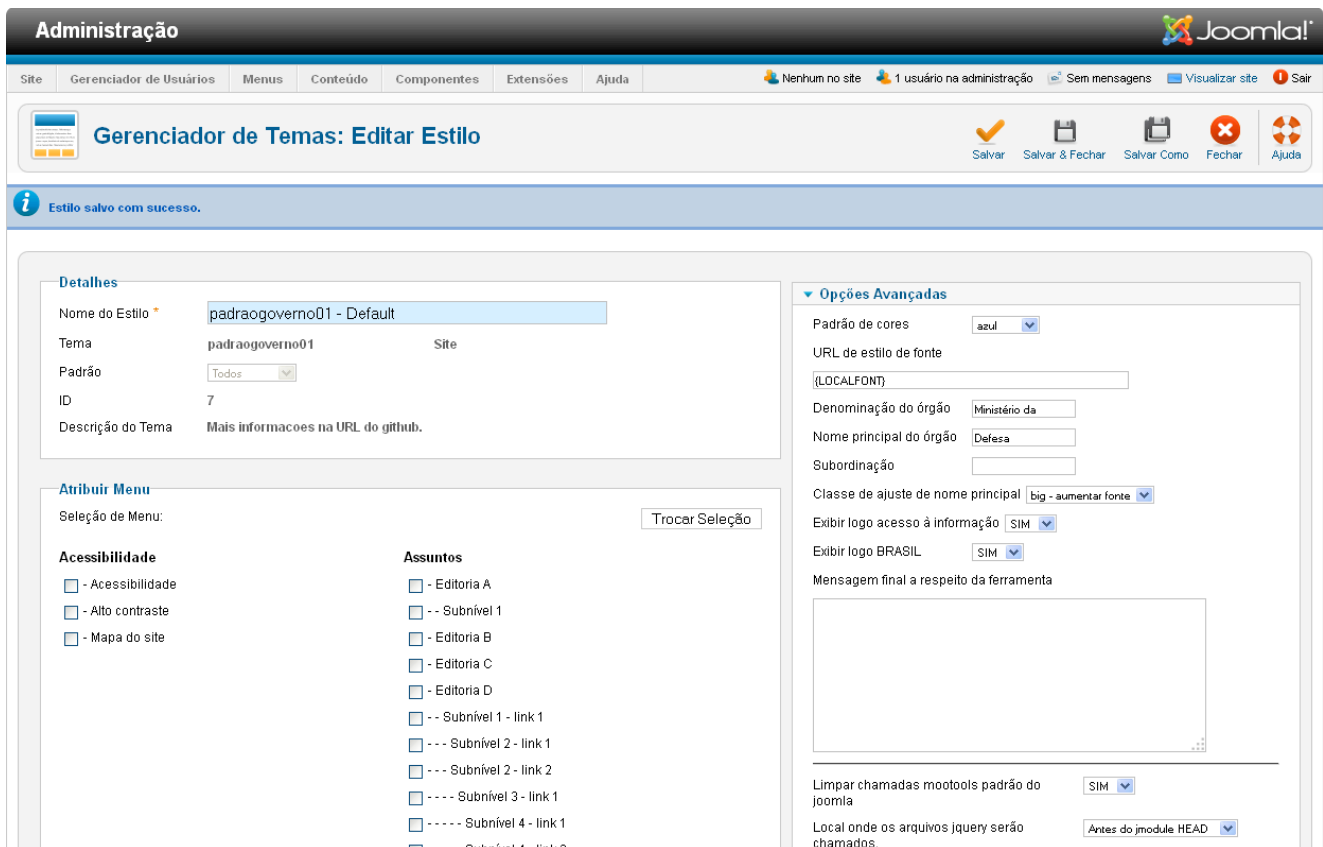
Administração

Joomla!

Site | Gerenciador de Usuários | Menus | Conteúdo | Componentes | Extensões | Ajuda

Nenhum no site | 1 usuário na administração | Sem mensagens | Visualizar site | Sair

Gerenciador de Temas: Editar Estilo

Salvar | Salvar & Fechar | Salvar Como | Fechar | Ajuda

Estilo salvo com sucesso.

Detalhes

Nome do Estilo * padraogoverno01 - Default

Tema padraogoverno01 Site

Padrão Todos

ID 7

Descrição do Tema Mais informacoes na URL do github.

Atribuir Menu

Seleção de Menu:

Trocar Seleção

Acessibilidade

- Acessibilidade
- Alto contraste
- Mapa do site

Assuntos

- Editoria A
- - Subnível 1
- Editoria B
- Editoria C
- Editoria D
- - Subnível 1 - link 1
- - - Subnível 2 - link 1
- - - Subnível 2 - link 2
- - - - Subnível 3 - link 1
- - - - - Subnível 4 - link 1
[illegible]

Opções Avançadas

Padrão de cores azul

URL de estilo de fonte

{LOCALFONT}

Denominação do órgão Ministério da

Nome principal do órgão Defesa

Subordinação

Classe de ajuste de nome principal big - aumentar fonte

Exibir logo acesso à informação SIM

Exibir logo BRASIL SIM

Mensagem final a respeito da ferramenta

Limpar chamadas mootools padrão do joomla SIM

Local onde os arquivos jquery serão chamados Antes do jmodule HEAD